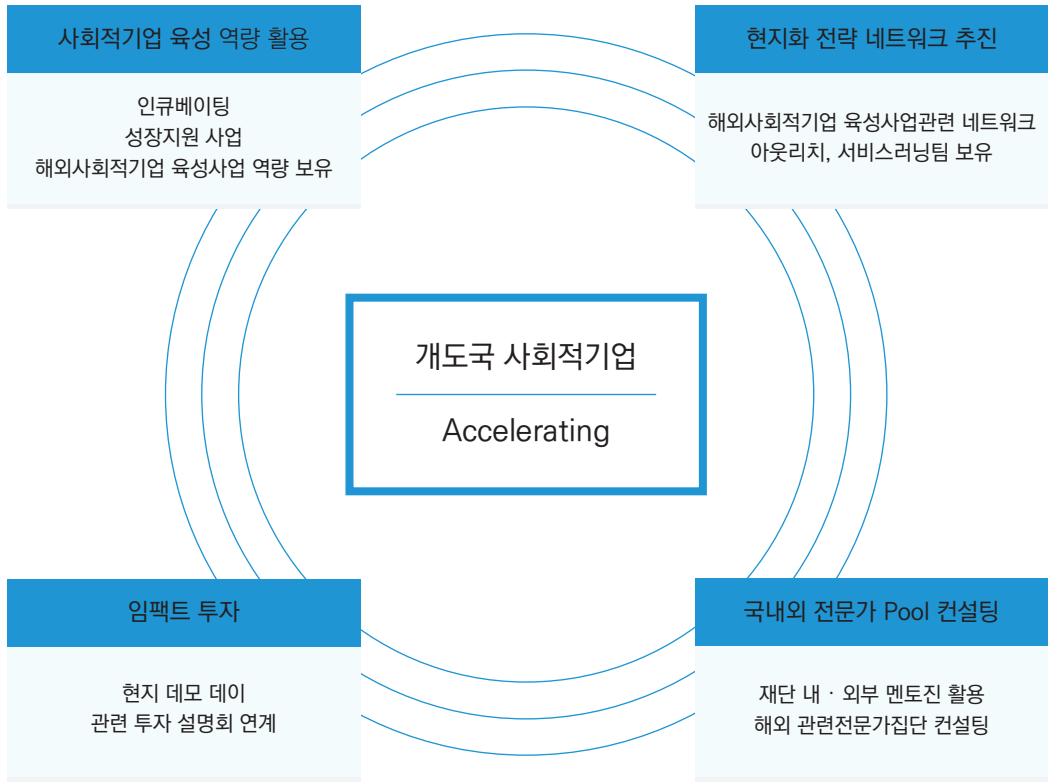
사회적기업 육성 역량 활용

인큐베이팅
성장지원 사업
해외사회적기업 육성사업 역량 보유

현지화 전략 네트워크 추진

해외사회적기업 육성사업관련 네트워크
아웃리치, 서비스러닝팀 보유

개도국 사회적기업

Accelerating

임팩트 투자

현지 데모 데이
관련 투자 설명회 연계

국내외 전문가 Pool 컨설팅

재단 내 · 외부 멘토진 활용
해외 관련전문가집단 컨설팅